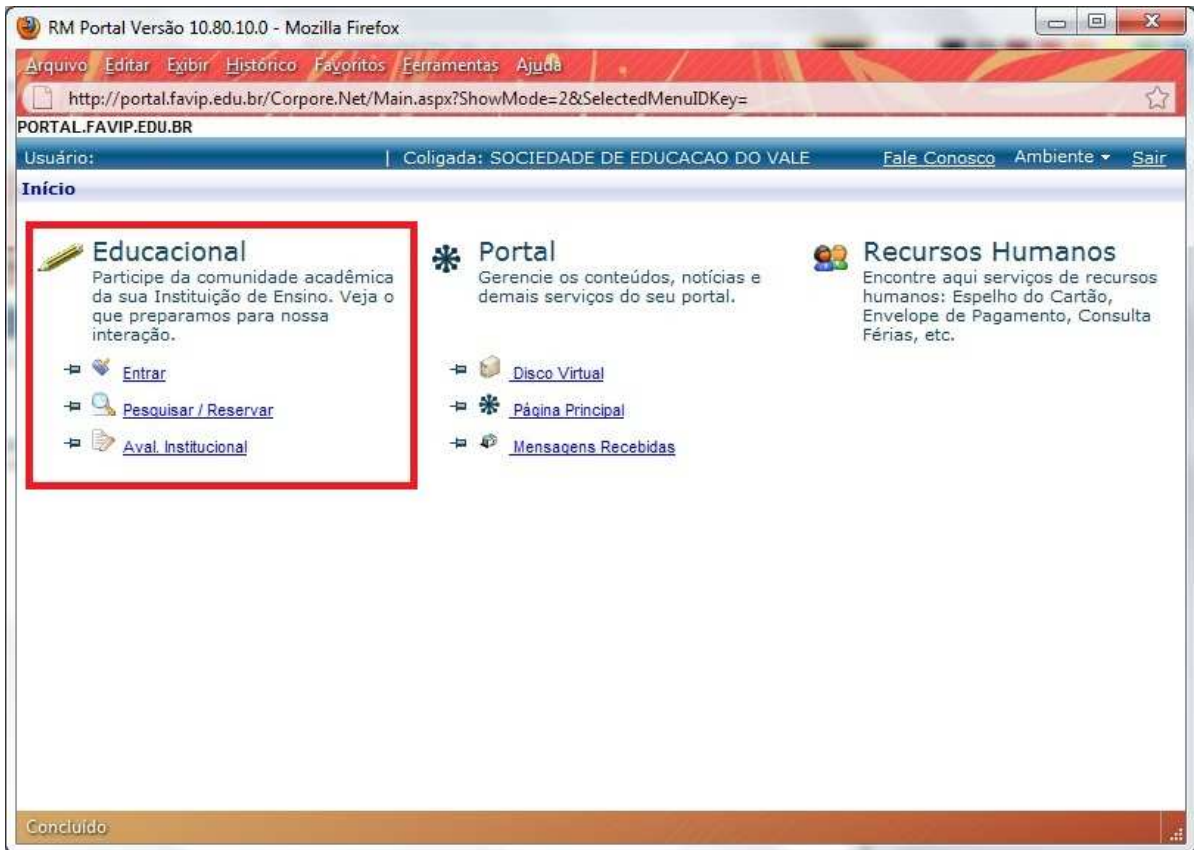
RM Portal Versão 10.80.10.0 - Mozilla Firefox

Arquivo Editar Exibir Histórico Favoritos Ferramentas Ajuda

http://portal.favip.edu.br/Corpore.Net/Main.aspx?ShowMode=2&SelectedMenuIDKey=

PORTAL.FAVIP.EDU.BR

Usuário: | Coligada: SOCIEDADE DE EDUCACAO DO VALE Fale Conosco Ambiente Sair

Início

Educacional
Participe da comunidade acadêmica da sua Instituição de Ensino. Veja o que preparamos para nossa interação.

Entrar
Pesquisar / Reservar
Aval. Institucional

Portal
Gerencie os conteúdos, notícias e demais serviços do seu portal.

Disco Virtual
Página Principal
Mensagens Recebidas

Recursos Humanos
Encontre aqui serviços de recursos humanos: Espelho do Cartão, Envelope de Pagamento, Consulta Férias, etc.

Concluído